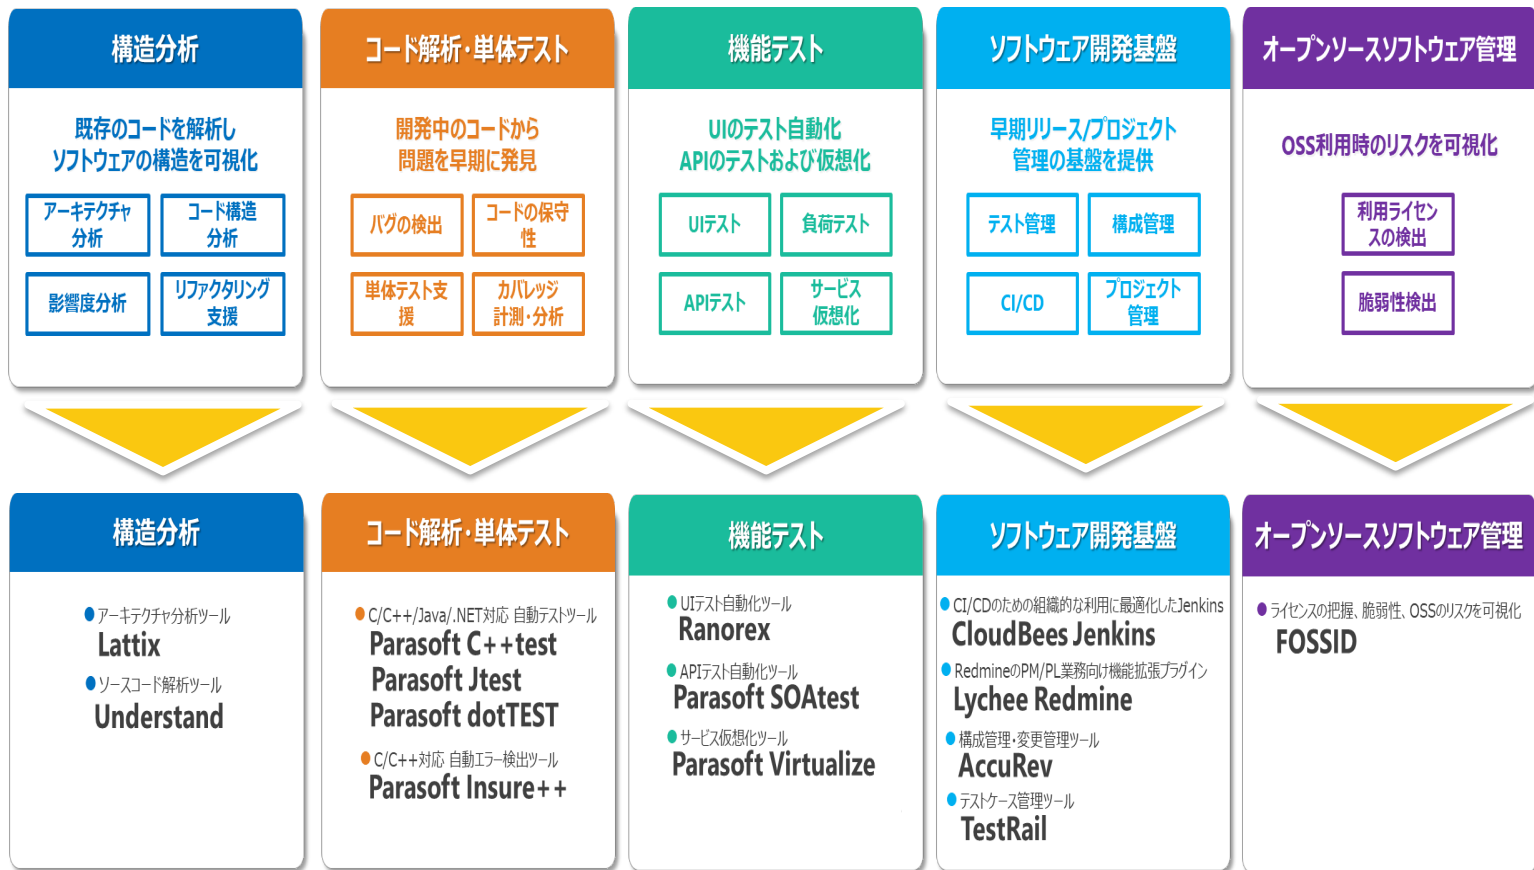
構造分析

既存のコードを解析しソフトウェアの構造を可視化

アーキテクチャ分析
コード構造分析
影響度分析
リファクタリング支援

コード解析・単体テスト

開発中のコードから問題を早期に発見

バグの検出
コードの保守性
単体テスト支援
カバレッジ計測・分析

機能テスト

UIのテスト自動化
APIのテストおよび仮想化

UIテスト
負荷テスト
APIテスト
サービス仮想化

ソフトウェア開発基盤

早期リリース/プロジェクト管理の基盤を提供

テスト管理
構成管理
CI/CD
プロジェクト管理

オープンソースソフトウェア管理

OSS利用時のリスクを可視化

利用ライセンスの検出
脆弱性検出

構造分析

アーキテクチャ分析ツール
Lattix
ソースコード解析ツール
Understand

コード解析・単体テスト

C/C++/Java/.NET対応 自動テストツール
Parasoft C++test
Parasoft Jtest
Parasoft dotTEST
C/C++対応 自動エラー検出ツール
Parasoft Insure++

機能テスト

UIテスト自動化ツール
Ranorex
APIテスト自動化ツール
Parasoft SOAtest
サービス仮想化ツール
Parasoft Virtualize

ソフトウェア開発基盤

CI/CDのための組織的な利用に最適化したJenkins
CloudBees Jenkins
RedmineのPM/PL業務向け機能拡張プラグイン
Lychee Redmine
構成管理・変更管理ツール
AccuRev
テストケース管理ツール
TestRail

オープンソースソフトウェア管理

ライセンスの把握、脆弱性、OSSのリスクを可視化
FOSSID